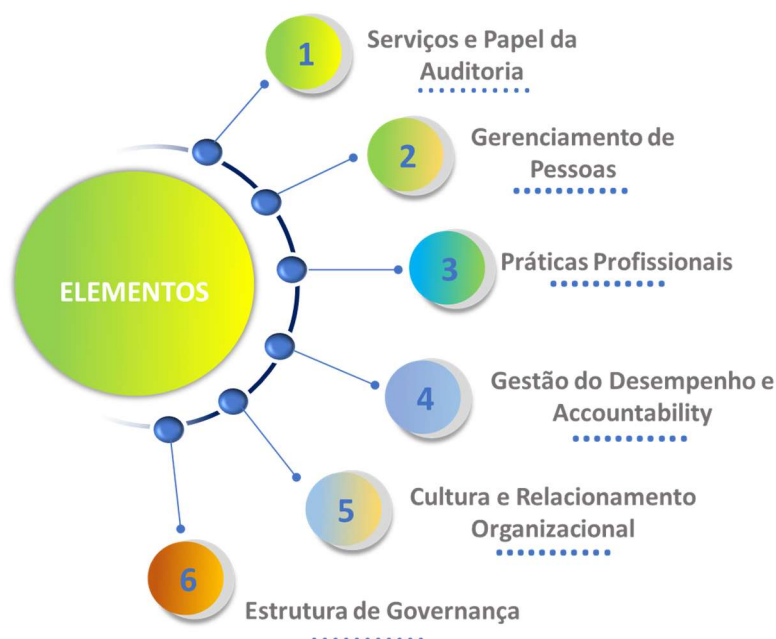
ELEMENTOS

1
Serviços e Papel da Auditoria

2
Gerenciamento de Pessoas

3
Práticas Profissionais

4
Gestão do Desempenho e Accountability

5
Cultura e Relacionamento Organizacional

6
Estrutura de Governança